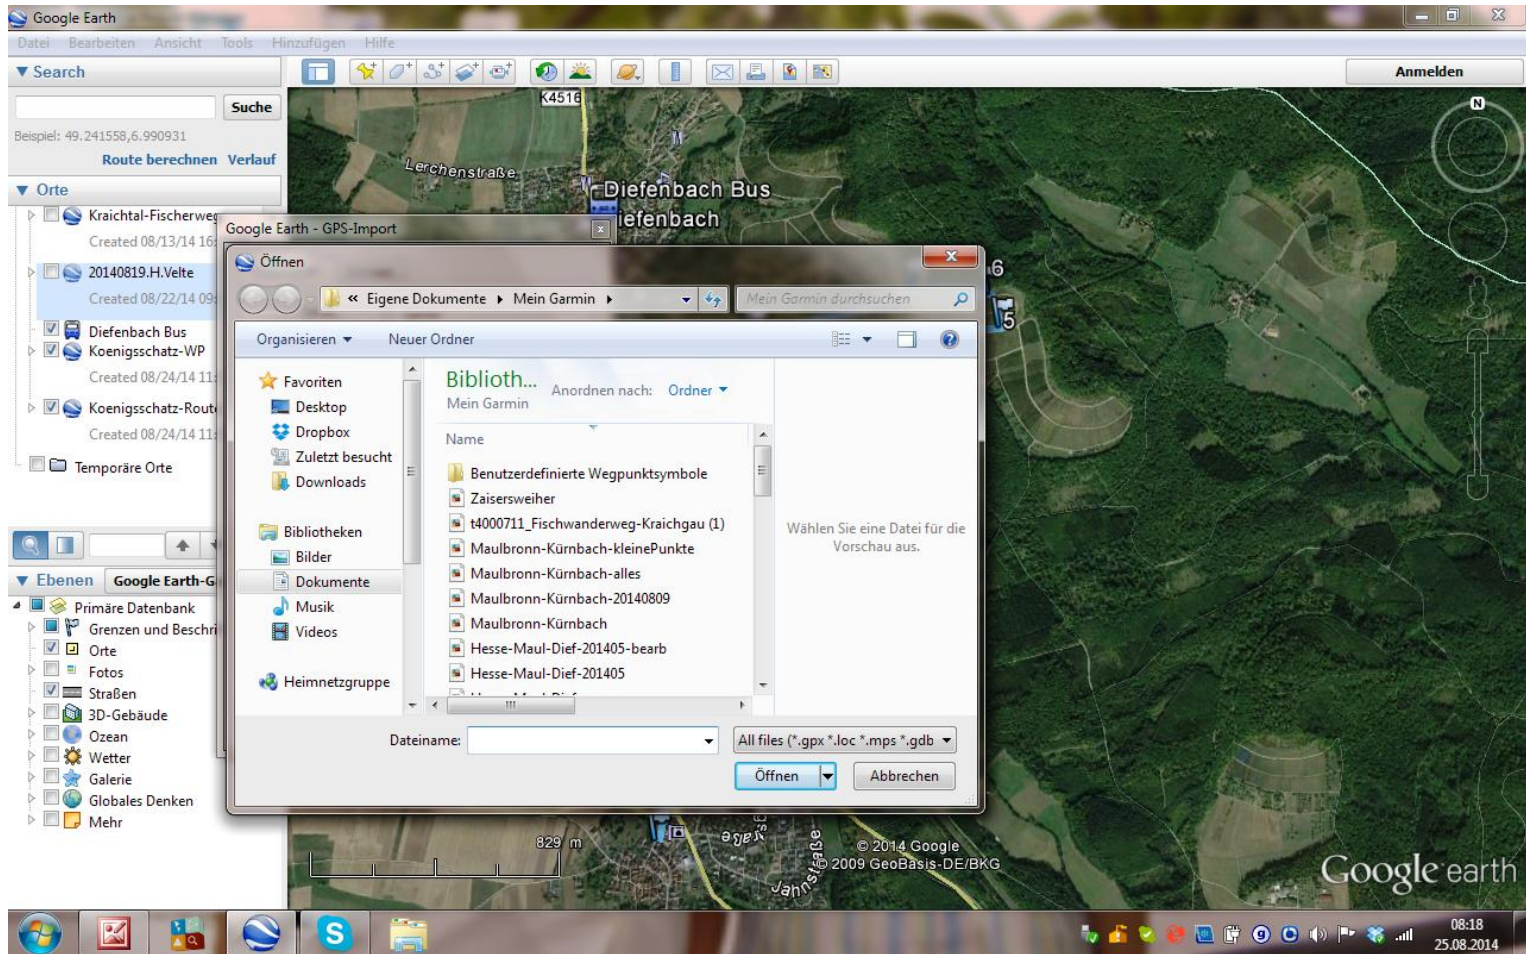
Google Earth

Datei Bearbeiten Ansicht Tools Hinzufügen Hilfe

▼ Search

Suche

Beispiel: 49.241558,6.990931

Route berechnen Verlauf

▼ Orte

Kraichtal-Fischerweg

Created 08/13/14 16

20140819.H.Velte

Created 08/22/14 09

Diefenbach Bus

Koenigsschatz-WP

Created 08/24/14 11

Koenigsschatz-Rout

Created 08/24/14 11

Temporäre Orte

▼ Ebenen Google Earth-G

Primäre Datenbank

Grenzen und Beschri

Orte

Fotos

Straßen

3D-Gebäude

Ozean

Wetter

Galerie

Globales Denken

Mehr

Anmelden

K4516

Lerchenstraße

Diefenbach Bus

iefenbach

Google Earth - GPS-Import

Öffnen

« Eigene Dokumente ▸ Mein Garmin ▸

Mein Garmin durchsuchen

Organisieren ▾ Neuer Ordner

Favoriten

Desktop

Dropbox

Zuletzt besucht

Downloads

Bibliotheken

Bilder

Dokumente

Musik

Videos

Heimnetzgruppe

Biblioth...

Mein Garmin

Anordnen nach: Ordner ▾

Name

Benutzerdefinierte Wegpunktsymbole

Zaisersweiher

t4000711_Fischwanderweg-Kraichgau (1)

Maulbronn-Kürnbach-kleinePunkte

Maulbronn-Kürnbach-alles

Maulbronn-Kürnbach-20140809

Maulbronn-Kürnbach

Hesse-Maul-Dief-201405-bearb

Hesse-Maul-Dief-201405

Wählen Sie eine Datei für die Vorschau aus.

Dateiname:

All files (*.gpx *.loc *.mps *.gdb

Öffnen

Abbrechen

829 m

© 2014 Google

© 2009 GeoBasis-DE/BKG

Google earth

08:18

25.08.2014